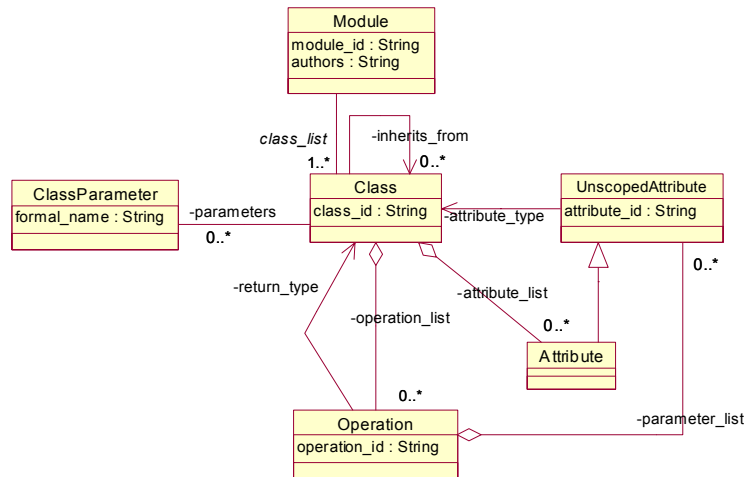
Module
module_id : String
authors : String

class_list
1..*

-inherits_from
0..*

ClassParameter
formal_name : String

-parameters
0..*

Class
class_id : String

-attribute_type

UnscopedAttribute
attribute_id : String

0..*

-return_type

-attribute_list

-operation_list

0..*

Attribute

0..*

Operation
operation_id : String

-parameter_list